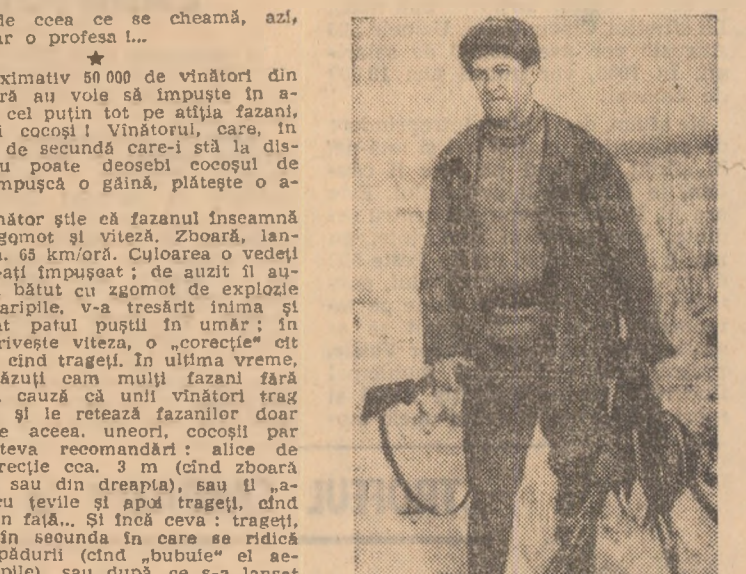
de ceea ce se cheamă, azi, ar o profesa !...

★

ximativ 50 000 de vînători din ară au voie să împuște în a- cel puțin tot pe atîția fazani, i cocoși ! Vînătorul, care, în de secundă care-i stă la dis- u poate deosebi cocoșul de mpuşcă o găină, plătește o a-

nător știe că fazanul înseamnă zgomot și viteză. Zboară, lan- . 65 km/oră. Culoarea o vedeți ați împușcat ; de auzit îl au- bătut cu zgomot de explozie aripile, v-a tresărit inima și t patul puștii în umăr ; în rivește viteza, o „corecție" cît cînd trageți. În ultima vreme, văzuți cam mulți fazani fără cauză că unii vînători trag și le retează fazanilor doar e aceea, uneori, cocoșii par teva recomandări : alice de recție cca. 3 m (cînd zboară sau din dreapta), sau îl „a- u țevile și apoi trageți, cînd n față... Și încă ceva : trageți, în secunda în care se ridică pădurii (cînd „bubuie" el ae- pile), sau după ce s-a lansat